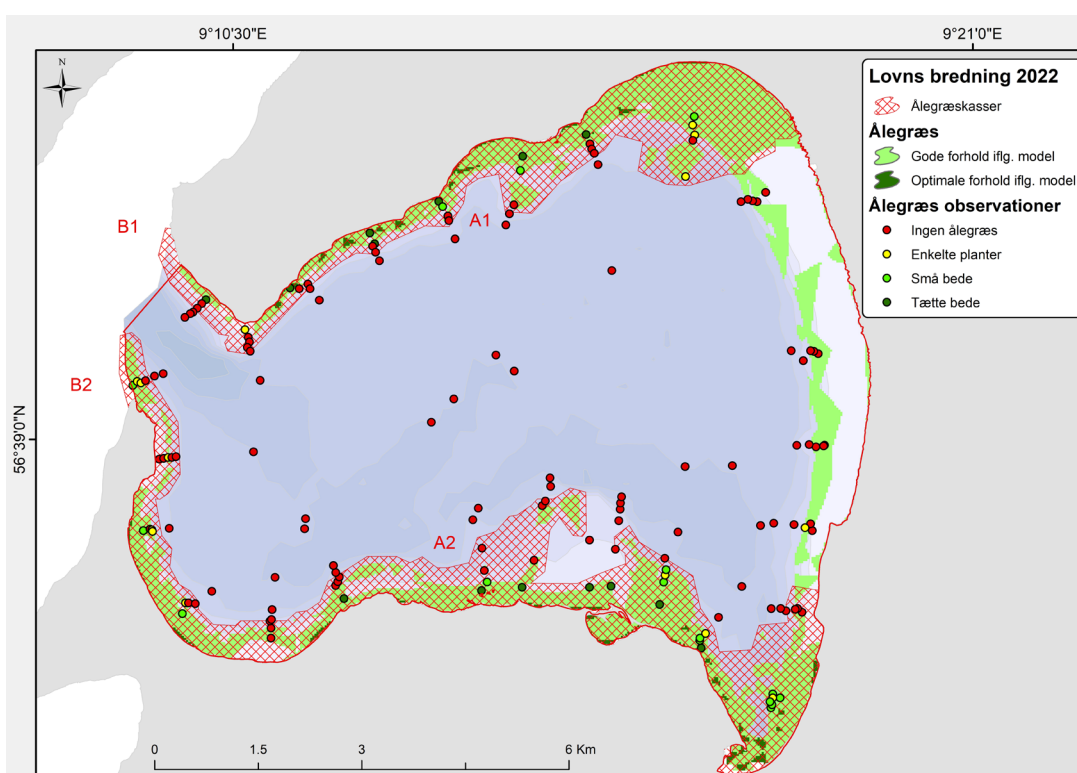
9°10'30"E
9°21'0"E

N

Lovns bredning 2022
Ålegræskasser
Ålegræs
Gode forhold iflg. model
Optimale forhold iflg. model
Ålegræs observationer
Ingen ålegræs
Enkelte planter
Små bede
Tætte bede

B1
B2
A1
A2

56°39'0"N

0
1.5
3
6 Km